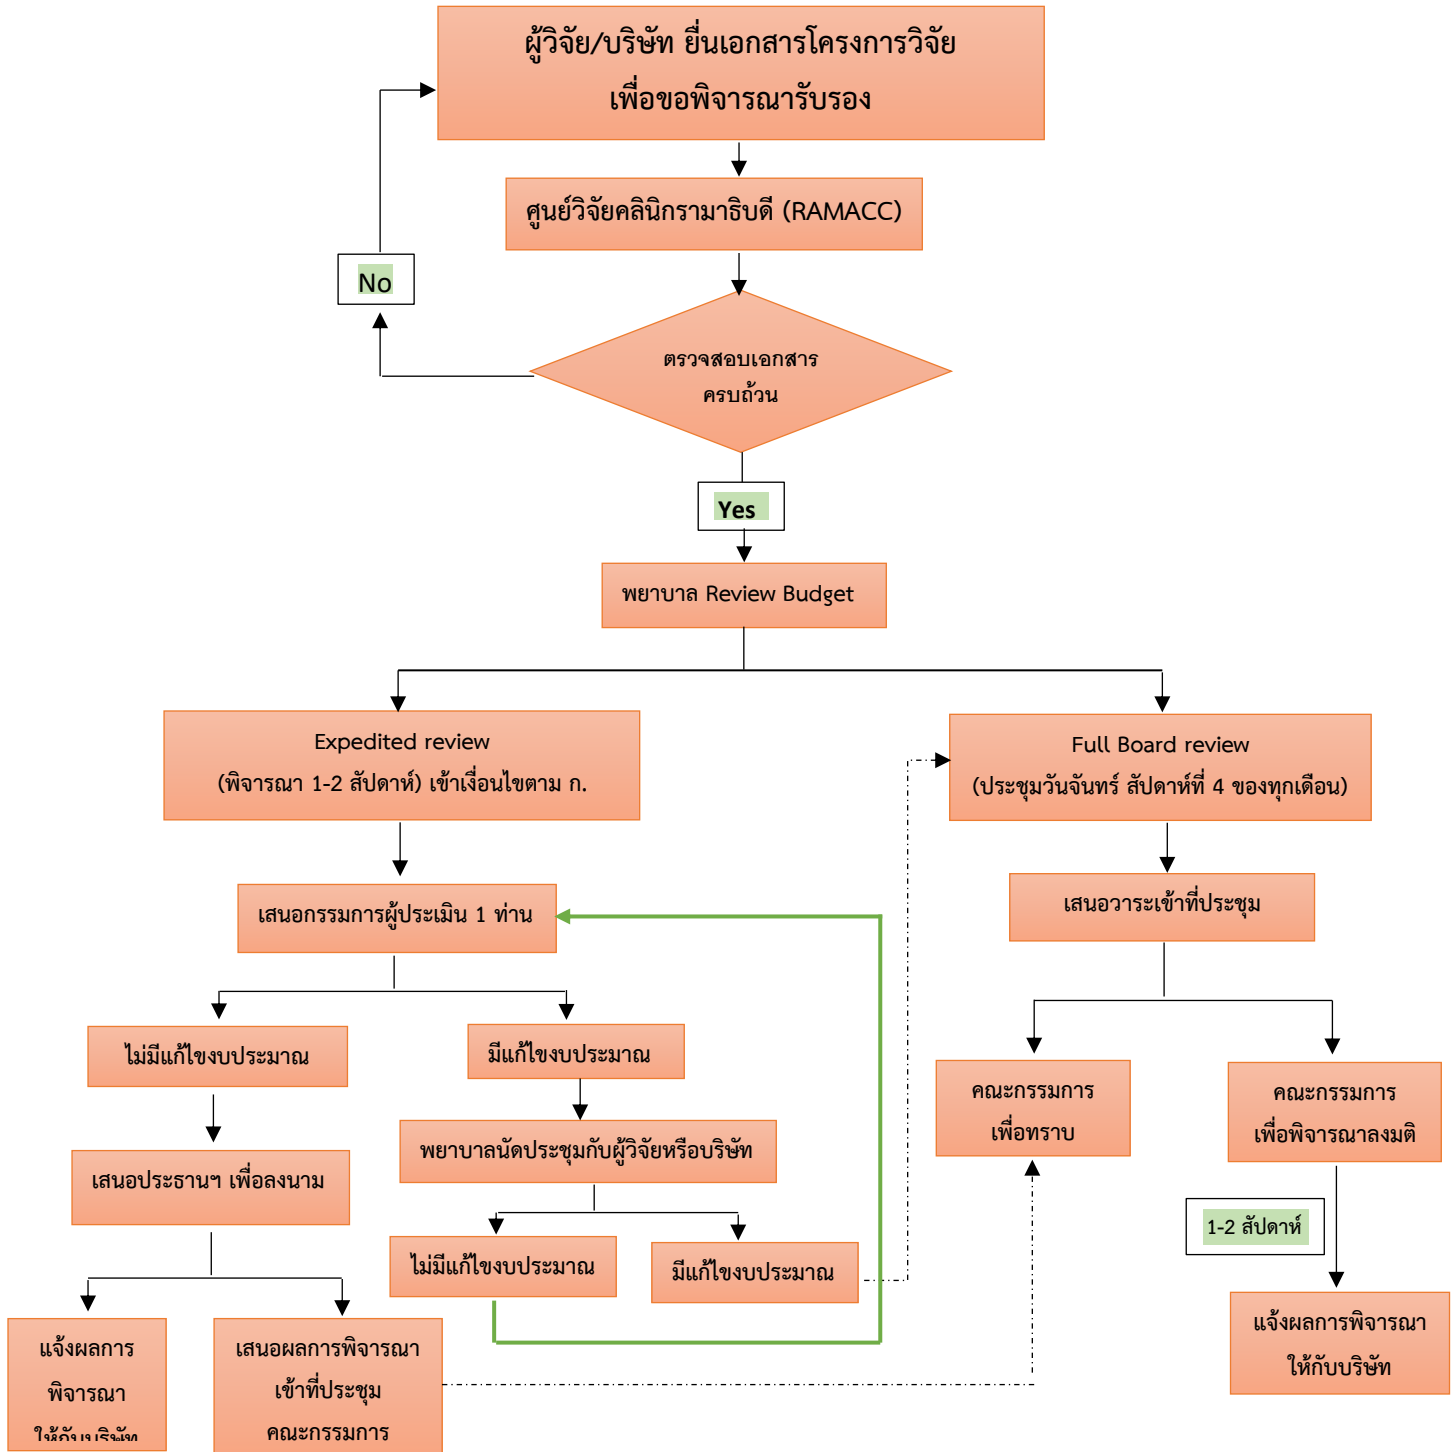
ผู้วิจัย/บริษัท ยื่นเอกสารโครงการวิจัยเพื่อขอพิจารณารับรอง

ศูนย์วิจัยคลินิกรามาธิบดี (RAMACC)

ตรวจสอบเอกสารครบถ้วน

No

Yes

พยาบาล Review Budget

Expedited review
(พิจารณา 1-2 สัปดาห์) เข้าเงื่อนไขตาม ก.

Full Board review
(ประชุมวันจันทร์ สัปดาห์ที่ 4 ของทุกเดือน)

เสนอกรรมการผู้ประเมิน 1 ท่าน

เสนอวาระเข้าที่ประชุม

ไม่มีแก้ไขงบประมาณ

มีแก้ไขงบประมาณ

คณะกรรมการเพื่อทราบ

คณะกรรมการเพื่อพิจารณาลงมติ

เสนอประธานฯ เพื่อลงนาม

พยาบาลนัดประชุมกับผู้วิจัยหรือบริษัท

1-2 สัปดาห์

ไม่มีแก้ไขงบประมาณ

มีแก้ไขงบประมาณ

แจ้งผลการพิจารณาให้กับบริษัท

แจ้งผลการพิจารณา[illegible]

เสนอผลการพิจารณาเข้าที่ประชุมคณะกรรมการ